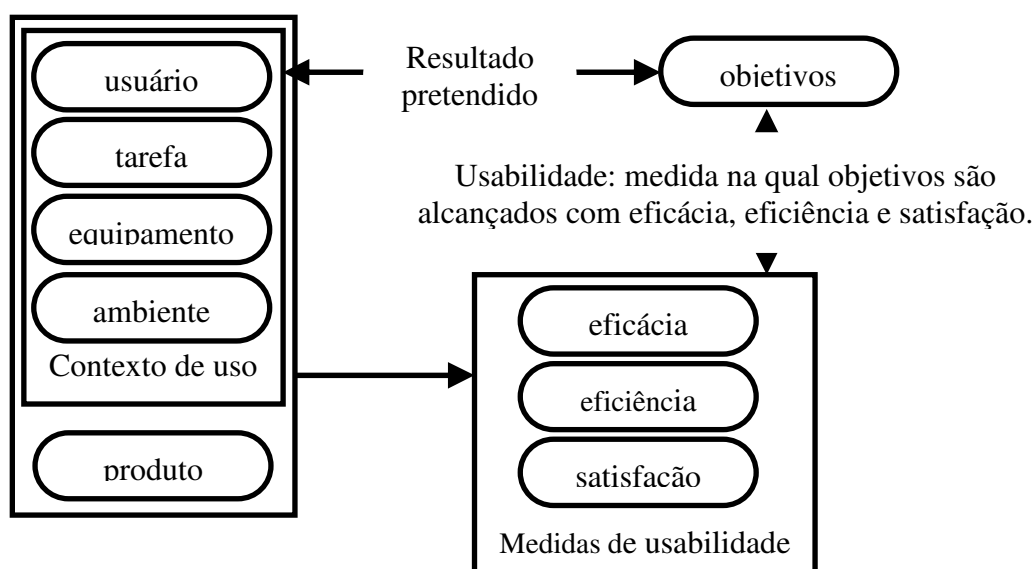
usuário

tarefa

equipamento

ambiente

Contexto de uso

produto

Resultado pretendido

objetivos

Usabilidade: medida na qual objetivos são alcançados com eficácia, eficiência e satisfação.

eficácia

eficiência

satisfação

Medidas de usabilidade